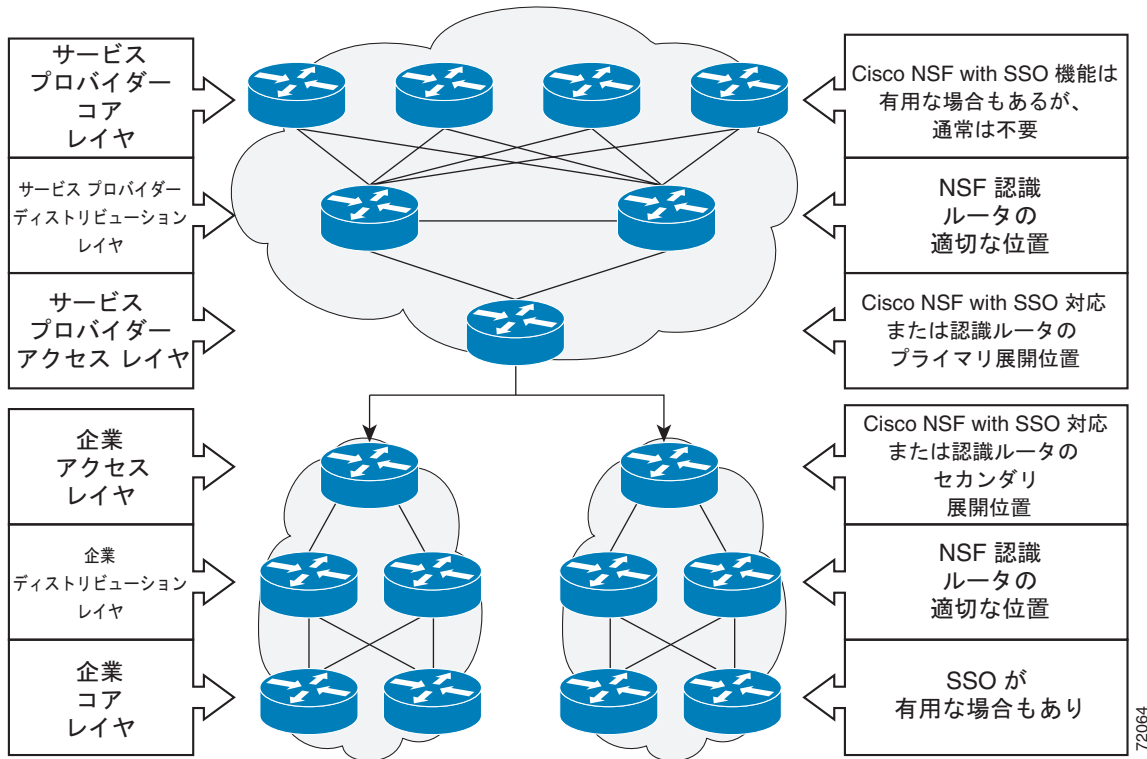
サービス
プロバイダー
コア
レイヤ

サービス プロバイダー
ディストリビューション
レイヤ

サービス
プロバイダー
アクセス レイヤ

企業
アクセス
レイヤ

企業
ディストリビューション
レイヤ

企業
コア
レイヤ

Cisco NSF with SSO 機能は
有用な場合もあるが、
通常は不要

NSF 認識
ルータの
適切な位置

Cisco NSF with SSO 対応
または認識ルータの
プライマリ展開位置

Cisco NSF with SSO 対応
または認識ルータの
セカンダリ
展開位置

NSF 認識
ルータの
適切な位置

SSO が
有用な場合もあり

72064